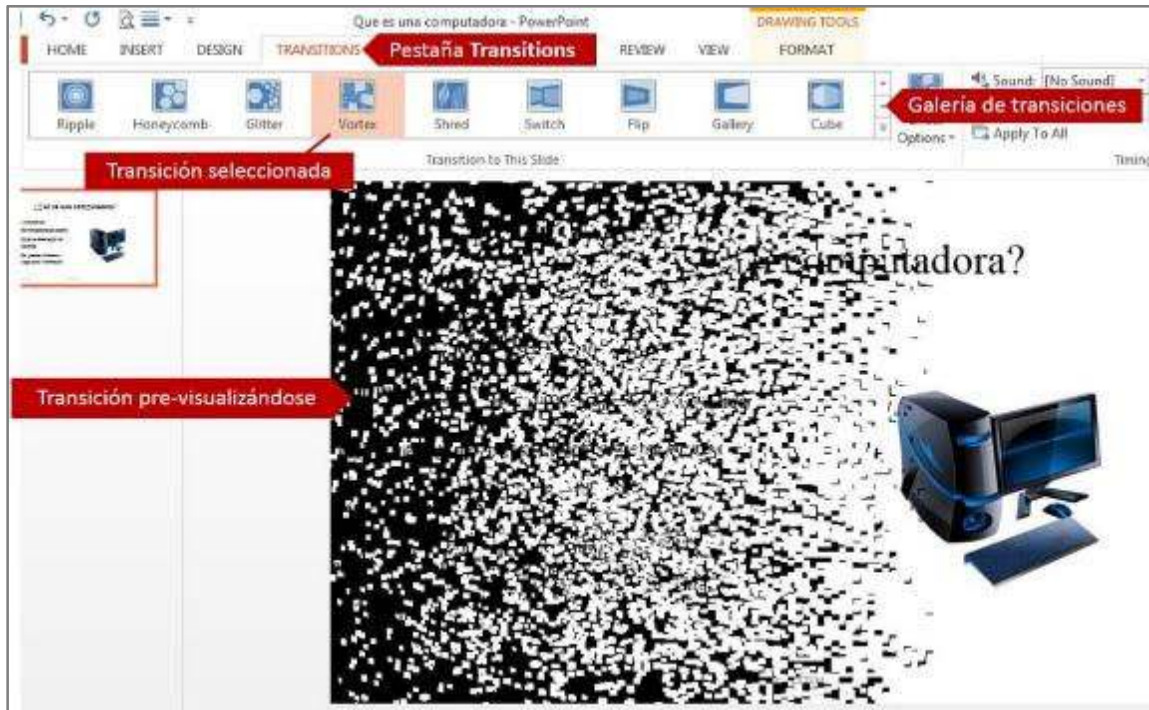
Que es una computadora - PowerPoint

DRAWING TOOLS

HOME INSERT DESIGN TRANSITIONS Pestaña Transitions REVIEW VIEW FORMAT

Ripple Honeycomb Glitter Vortex Shred Switch Flip Gallery Cube

Options

Sound: [No Sound]

Apply To All

Galería de transiciones

Transition to This Slide

Timing

Transición seleccionada

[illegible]tadora?

Transición pre-visualizándose